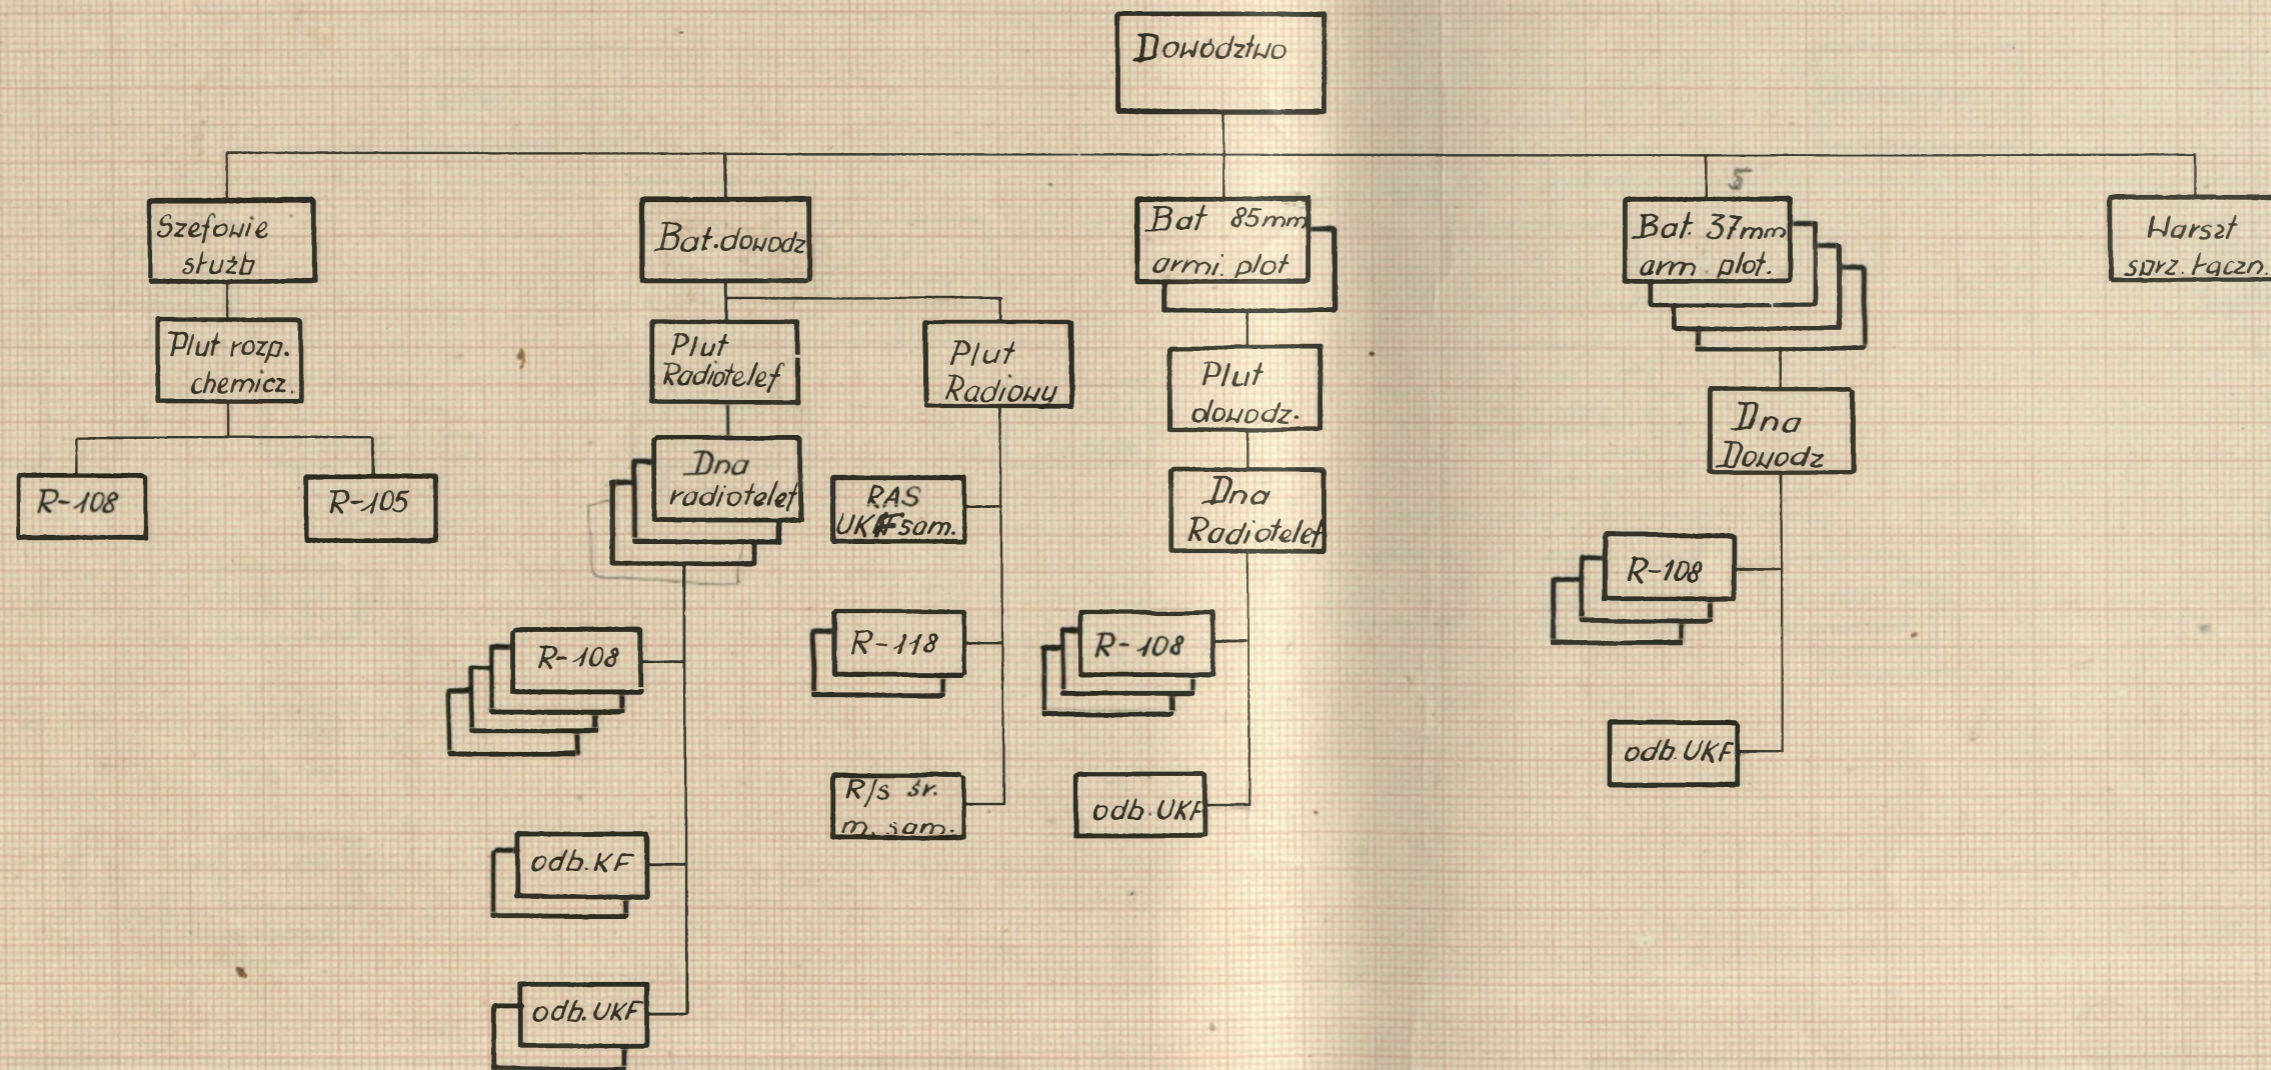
Dowództwo

Szefowie służb

Plut rozp. chemicz.

R-108

R-105

Bat.dowodz

Plut Radiotelef

Dna radiotelef

R-108

odb.KF

odb.UKF

Plut Radiowy

RAS UKF sam.

R-118

R/s śr. m. sam.

Bat 85mm armi. plot

Plut dowodz.

Dna Radiotelef

R-108

odb.UKF

5

Bat. 37mm arm. plot.

Dna Dowodz

R-108

odb.UKF

Warszt sprz. łączn.